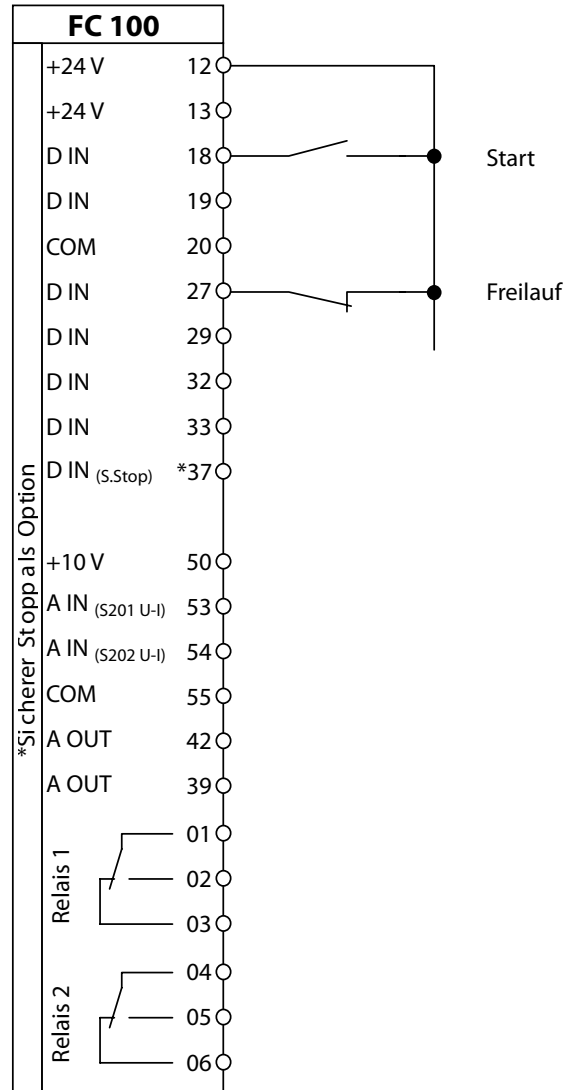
FC 100

*Sicherer Stopp als Option

| | |
|---|---|
| +24 V | 12 |
| +24 V | 13 |
| D IN | 18 |
| D IN | 19 |
| COM | 20 |
| D IN | 27 |
| D IN | 29 |
| D IN | 32 |
| D IN | 33 |
| D IN (S.Stop) | *37 |
| +10 V | 50 |
| A IN (S201 U-I) | 53 |
| A IN (S202 U-I) | 54 |
| COM | 55 |
| A OUT | 42 |
| A OUT | 39 |

Relais 1
01
02
03

Relais 2
04
05
06

Start

Freilauf